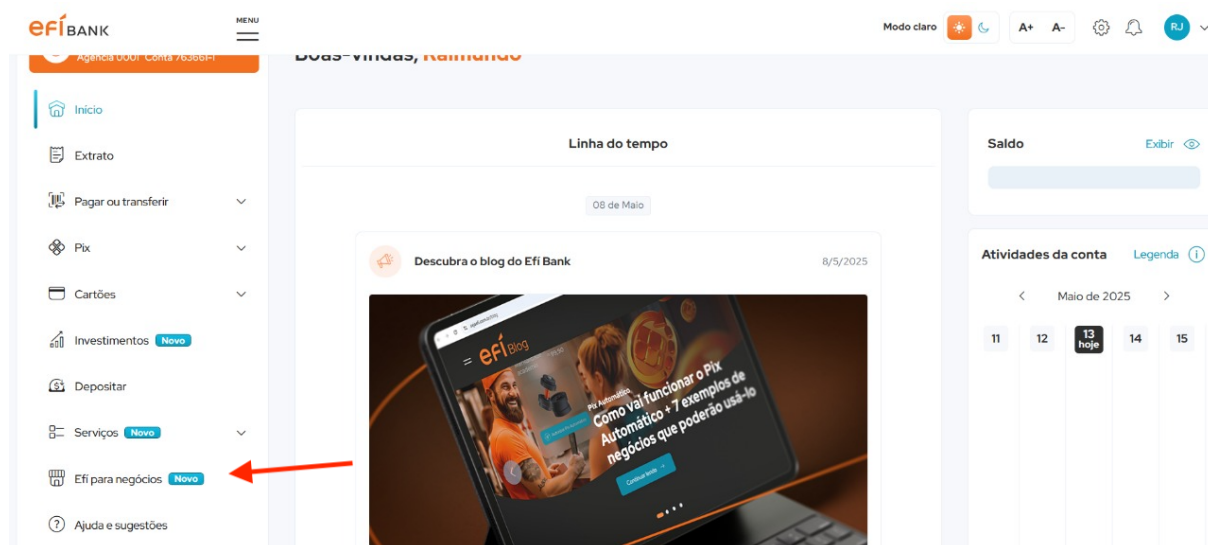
efí BANK

MENU

Modo claro

A+ A-

RJ

Agência 0001 Conta 76366l-1

Boas-vindas, Raimundo

Início

Extrato

Pagar ou transferir

Pix

Cartões

Investimentos Novo

Depositar

Serviços Novo

Efí para negócios Novo

Ajuda e sugestões

Linha do tempo

08 de Maio

Descubra o blog do Efí Bank

8/5/2025

efí Blog

Pix Automático

Como vai funcionar o Pix Automático + 7 exemplos de negócios que poderão usá-lo

Continuar lendo

Saldo

Exibir

Atividades da conta

Legenda

Maio de 2025

11

12

13 hoje

14

15